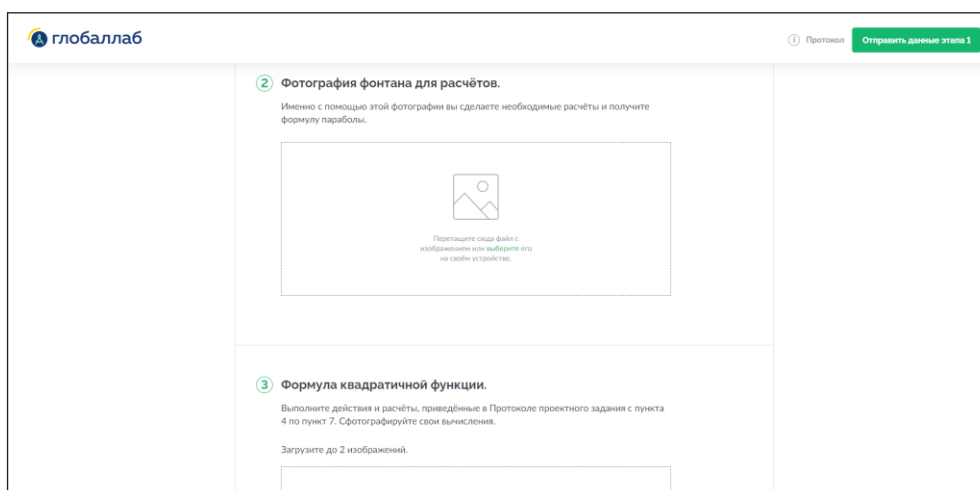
глобаллаб

Протокол Отправить данные этапа 1

2 Фотография фонтана для расчётов.

Именно с помощью этой фотографии вы сделаете необходимые расчёты и получите формулу параболы.

Перетащите сюда файл с изображением или выберите его на своём устройстве.

3 Формула квадратичной функции.

Выполните действия и расчёты, приведённые в Протоколе проектного задания с пункта 4 по пункт 7. Сфотографируйте свои вычисления.

Загрузите до 2 изображений.